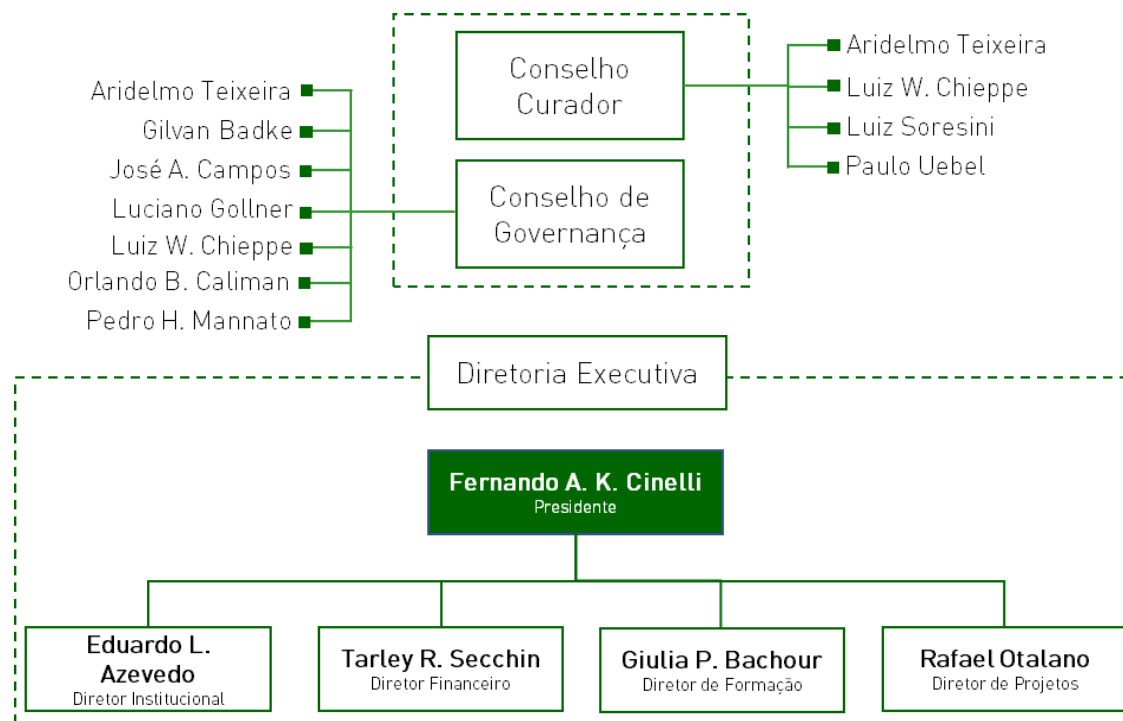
Conselho Curador

Aridelmo Teixeira
Luiz W. Chieppe
Luiz Soresini
Paulo Uebel

Aridelmo Teixeira
Gilvan Badke
José A. Campos
Luciano Gollner
Luiz W. Chieppe
Orlando B. Caliman
Pedro H. Mannato

Conselho de Governança

Diretoria Executiva

Fernando A. K. Cinelli
Presidente

Eduardo L. Azevedo
Diretor Institucional

Tarley R. Secchin
Diretor Financeiro

Giulia P. Bachour
Diretor de Formação

Rafael Otalano
Diretor de Projetos